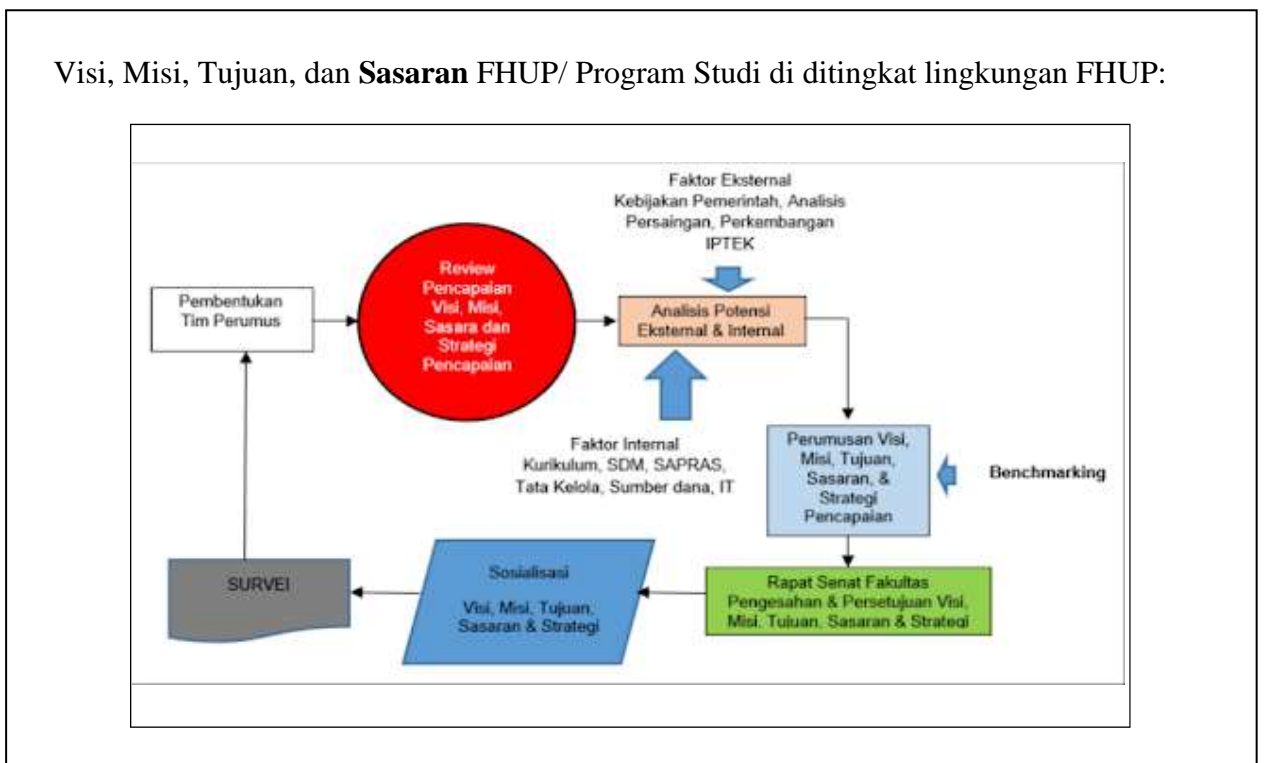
Visi, Misi, Tujuan, dan **Sasaran** FHUP/ Program Studi di ditingkat lingkungan FHUP:

Faktor Eksternal
Kebijakan Pemerintah, Analisis Persaingan, Perkembangan IPTEK

Pembentukan Tim Perumus

Review Pencapaian Visi, Misi, Sasara dan Strategi Pencapaian

Analisis Potensi Eksternal & Internal

Faktor Internal
Kurikulum, SDM, SAPRAS, Tata Kelola, Sumber dana, IT

Perumusan Visi, Misi, Tujuan, Sasaran, & Strategi Pencapaian

Benchmarking

Rapat Senat Fakultas
Pengesahan & Persetujuan Visi, Misi, Tujuan, Sasaran & Strategi

Sosialisasi
Visi, Misi, Tujuan, Sasaran & Strategi

SURVEI